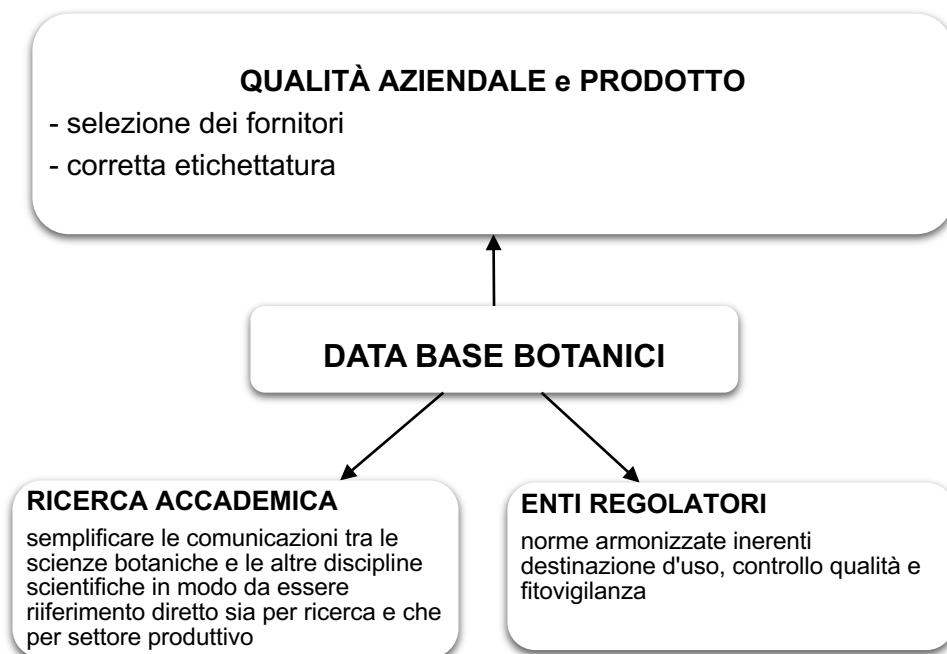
QUALITÀ AZIENDALE e PRODOTTO
- selezione dei fornitori
- corretta etichettatura

DATA BASE BOTANICI

RICERCA ACCADEMICA
semplificare le comunicazioni tra le scienze botaniche e le altre discipline scientifiche in modo da essere riiferimento diretto sia per ricerca e che per settore produttivo

ENTI REGOLATORI
norme armonizzate inerenti destinazione d'uso, controllo qualità e fitovigilanza